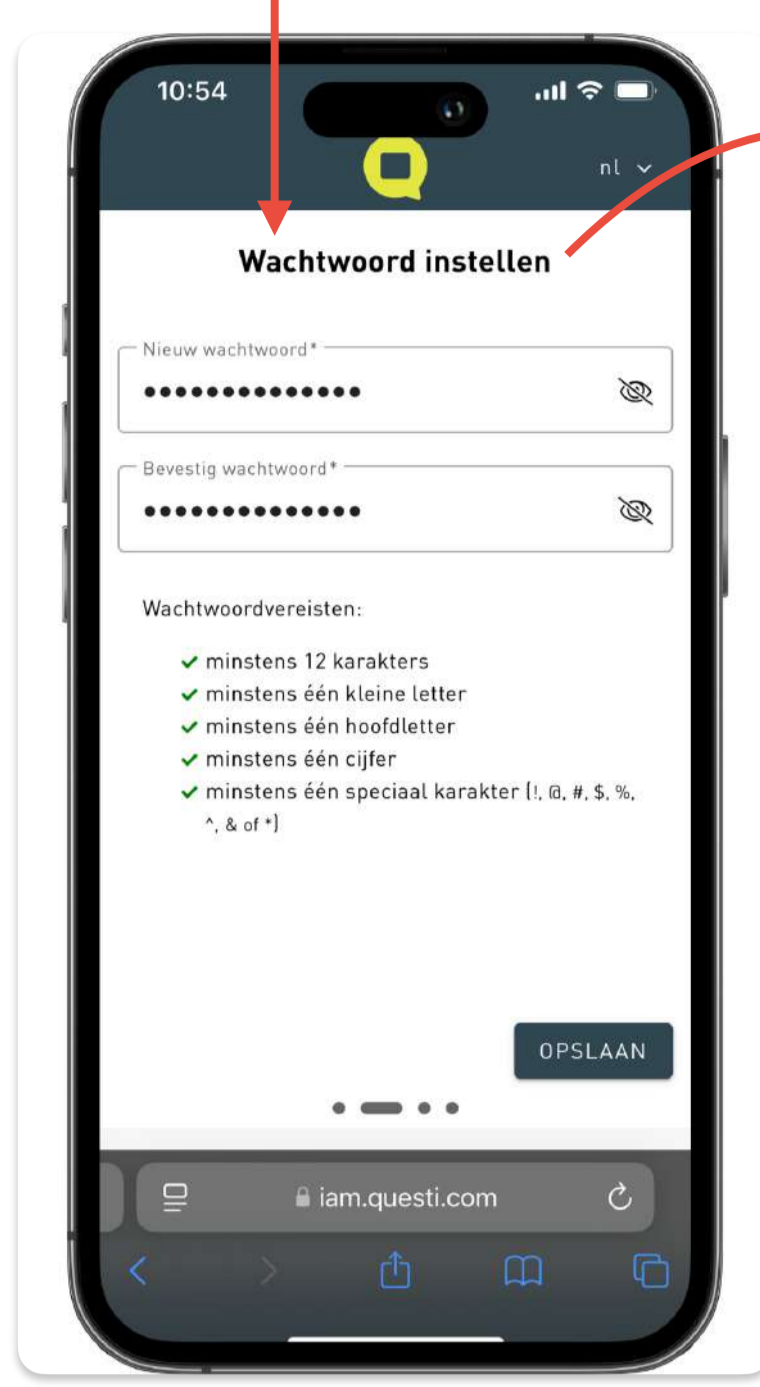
10:54

nl

Wachtwoord instellen

Nieuw wachtwoord*

••••••••••••••

Bevestig wachtwoord*

••••••••••••••

Wachtwoordvereisten:

minstens 12 karakters
minstens één kleine letter
minstens één hoofdletter
minstens één cijfer
minstens één speciaal karakter (!, @, #, $, %, ^, & of *)

OPSLAAN

iam.questi.com